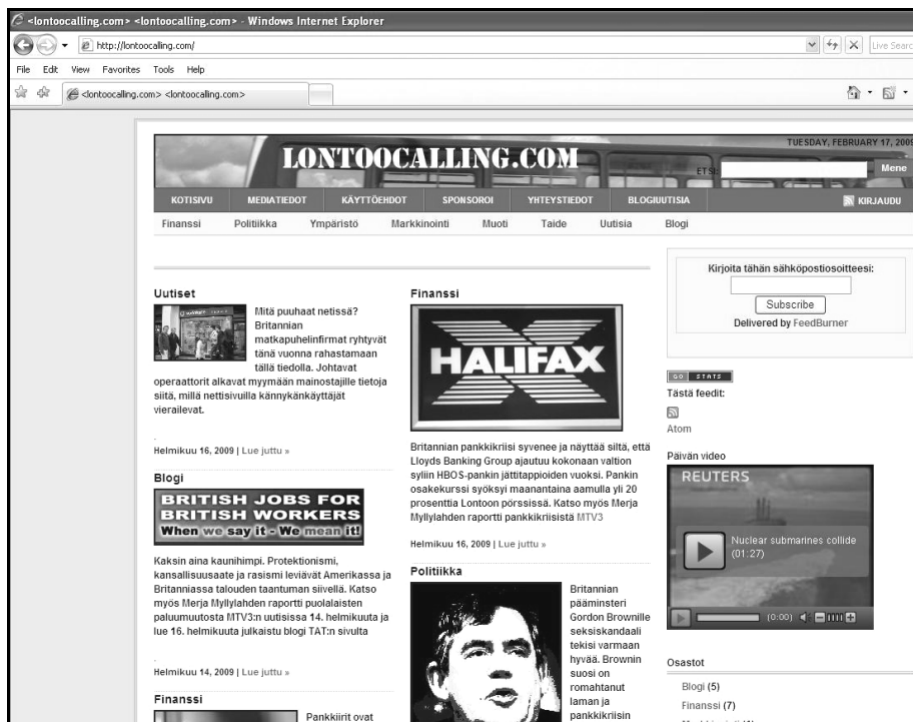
<lontoocalling.com> <lontoocalling.com> - Windows Internet Explorer

http://lontoocalling.com/

Live Search

File Edit View Favorites Tools Help

<lontoocalling.com> <lontoocalling.com>

TUESDAY, FEBRUARY 17, 2009

LONTOOCALLING.COM

ETSI

Mene

KOTISIVU MEDIATIEDOT KÄYTTÖEHDOT SPONSOROI YHTEYSTIEDOT BLOGIUUTISIA

KIRJAUDU

Finanssi Politiikka Ympäristö Markkinointi Muoti Taide Uutisia Blogi

Uutiset

Mitä puuhaat netissä? Britannian matkapuhelinfirmat ryhtyvät tänä vuonna rahastamaan tällä tiedolla. Johtavat operaattorit alkavat myymään mainostajille tietoja siitä, millä nettisivuilla kännykänkäyttäjät vierailevat.

Helmikuu 16, 2009 | Lue juttu »

Blogi

BRITISH JOBS FOR BRITISH WORKERS When we say it - We mean it!

Kaksin aina kaunihimpi. Protektionismi, kansallisuusaate ja rasismi leviävät Amerikassa ja Britanniassa talouden taantuman siivellä. Katso myös Merja Myllylahden raportti puolalaisten paluumuutosta MTV3:n uutisissa 14. helmikuuta ja lue 16. helmikuuta julkaistu blogi TAT:n sivulta

Helmikuu 14, 2009 | Lue juttu »

Finanssi

Pankkiirit ovat

Finanssi

HALIFAX

Britannian pankkikriisi syvenee ja näyttää siltä, että Lloyds Banking Group ajautuu kokonaan valtion syliin HBOS-pankin jättitappioiden vuoksi. Pankin osakekurssi syöksyi maanantaina aamulla yli 20 prosenttia Lontoon pörssissä. Katso myös Merja Myllylahden raportti pankkikriisistä MTV3

Helmikuu 16, 2009 | Lue juttu »

Politiikka

Britannian pääminsteri Gordon Brownille seksiskandaali tekisi varmaan hyvää. Brownin suosi on romahtanut laman ja pankkikriisin

Kirjoita tähän sähköpostiosoitteesi:

Subscribe

Delivered by FeedBurner

GO STATS

Tästä feedit:

Atom

Päivän video

REUTERS

Nuclear submarines collide (01:27)

(0:00)

Osastot

Blogi (5)

Finanssi (7)

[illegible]